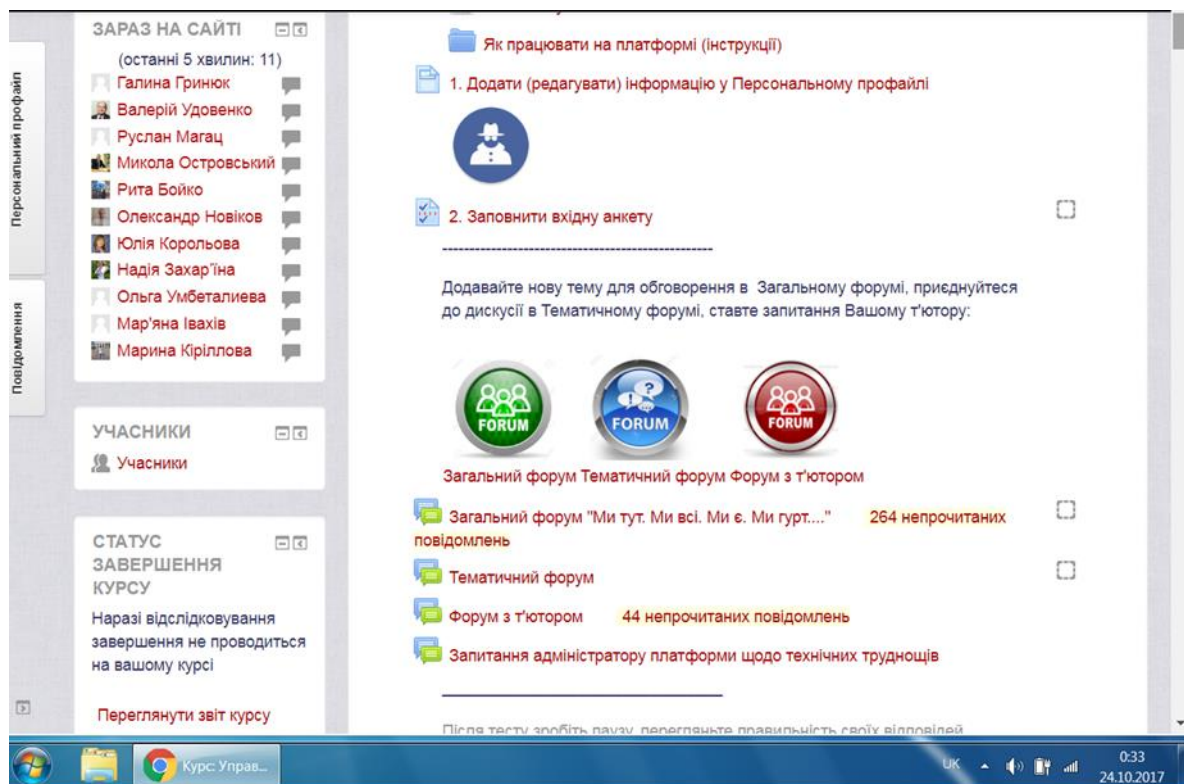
Персональний профайл

Повідомлення

ЗАРАЗ НА САЙТІ

(останні 5 хвилин: 11)

Галина Гринюк

Валерій Удовенко

Руслан Магац

Микола Островський

Рита Бойко

Олександр Новіков

Юлія Корольова

Надія Захар'їна

Ольга Умбеталиева

Мар'яна Івахів

Марина Кіріллова

УЧАСНИКИ

Учасники

СТАТУС ЗАВЕРШЕННЯ КУРСУ

Наразі відслідковування завершення не проводиться на вашому курсі

Переглянути звіт курсу

Як працювати на платформі (інструкції)

1. Додати (редагувати) інформацію у Персональному профайлі

2. Заповнити вхідну анкету

---------------------------------------------------

Додавайте нову тему для обговорення в Загальному форумі, приєднуйтеся до дискусії в Тематичному форумі, ставте запитання Вашому т'ютору:

FORUM FORUM FORUM

Загальний форум Тематичний форум Форум з т'ютором

Загальний форум "Ми тут. Ми всі. Ми є. Ми гурт...." 264 непрочитаних повідомлень

Тематичний форум

Форум з т'ютором 44 непрочитаних повідомлень

Запитання адміністратору платформи щодо технічних труднощів

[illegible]

Курс: Управ...

UK

0:33
24.10.2017